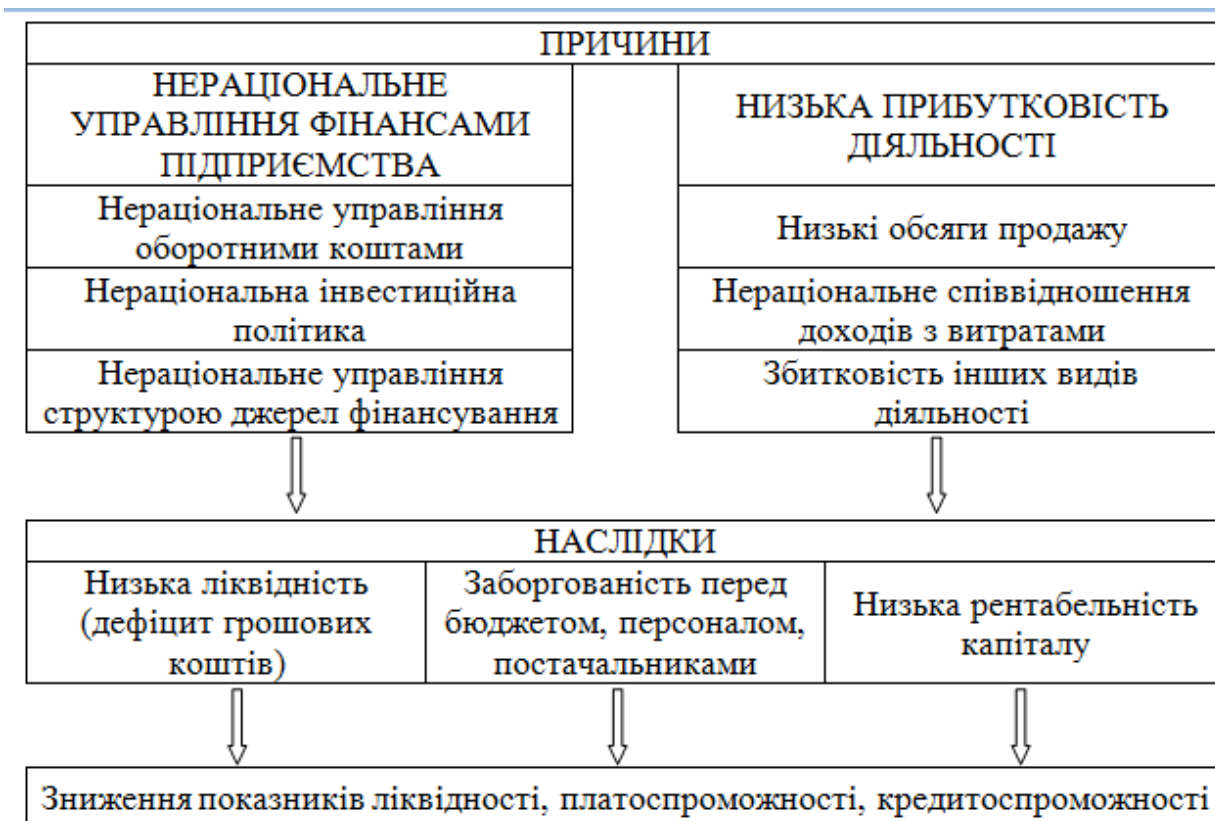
ПРИЧИНИ

НЕРАЦІОНАЛЬНЕ УПРАВЛІННЯ ФІНАНСАМИ ПІДПРИЄМСТВА

Нераціональне управління оборотними коштами

Нераціональна інвестиційна політика

Нераціональне управління структурою джерел фінансування

НИЗЬКА ПРИБУТКОВІСТЬ ДІЯЛЬНОСТІ

Низькі обсяги продажу

Нераціональне співвідношення доходів з витратами

Збитковість інших видів діяльності

НАСЛІДКИ

Низька ліквідність (дефіцит грошових коштів)

Заборгованість перед бюджетом, персоналом, постачальниками

Низька рентабельність капіталу

Зниження показників ліквідності, платоспроможності, кредитоспроможності